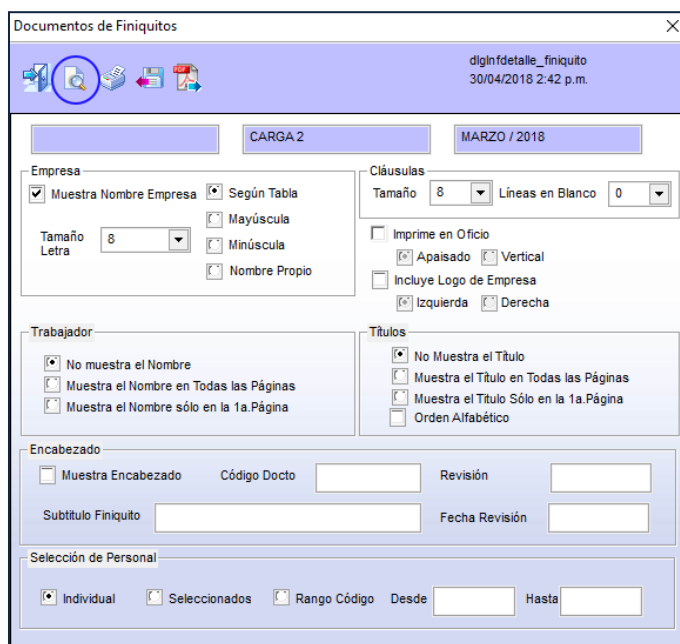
Documentos de Finiquitos

dlgInfdetalle_finiquito
30/04/2018 2:42 p.m.

CARGA 2
MARZO / 2018

Empresa
Muestra Nombre Empresa
Según Tabla
Mayúscula
Minúscula
Nombre Propio
Tamaño Letra
8

Cláusulas
Tamaño
8
Líneas en Blanco
0

Imprime en Oficio
Apaisado
Vertical
Incluye Logo de Empresa
Izquierda
Derecha

Trabajador
No muestra el Nombre
Muestra el Nombre en Todas las Páginas
Muestra el Nombre sólo en la 1a.Página

Títulos
No Muestra el Título
Muestra el Título en Todas las Páginas
Muestra el Título Sólo en la 1a.Página
Orden Alfabético

Encabezado
Muestra Encabezado
Código Docto
Revisión
Subtitulo Finiquito
Fecha Revisión

Selección de Personal
Individual
Seleccionados
Rango Código
Desde
Hasta